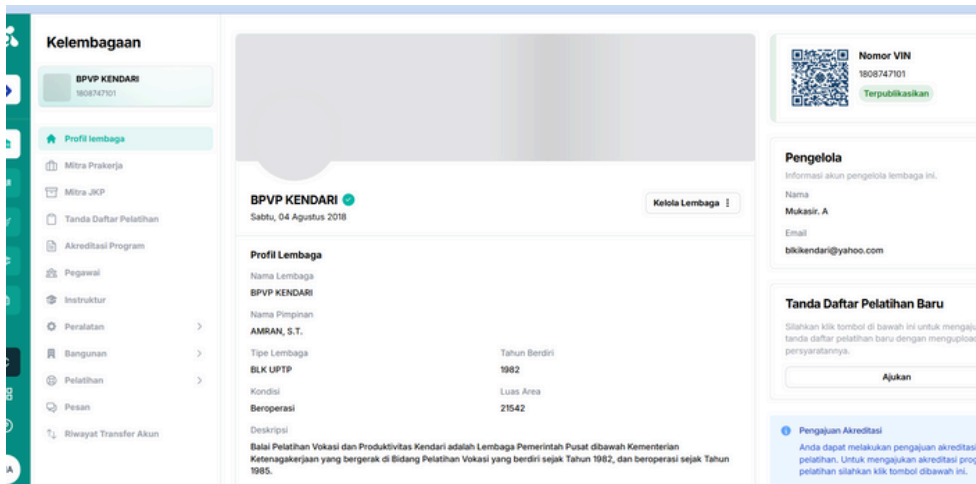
Kelembagaan

BPVP KENDARI
1808747101

Profil lembaga
Mitra Prakerja
Mitra JKP
Tanda Daftar Pelatihan
Akreditasi Program
Pegawai
Instruktur
Peralatan
Bangunan
Pelatihan
Pesan
Riwayat Transfer Akun

BPVP KENDARI
Sabtu, 04 Agustus 2018
Kelola Lembaga

Profil Lembaga
Nama Lembaga
BPVP KENDARI
Nama Pimpinan
AMRAN, S.T.
Tipe Lembaga
BLK UPTP
Tahun Berdiri
1982
Kondisi
Beroperasi
Luas Area
21542
Deskripsi
Balai Pelatihan Vokasi dan Produktivitas Kendari adalah Lembaga Pemerintah Pusat dibawah Kementerian Ketenagakerjaan yang bergerak di Bidang Pelatihan Vokasi yang berdiri sejak Tahun 1982, dan beroperasi sejak Tahun 1985.

Nomor VIN
1808747101
Terpublikasikan

Pengelola
Informasi akun pengelola lembaga ini.
Nama
Mukasir. A
Email
blkkendari@yahoo.com

Tanda Daftar Pelatihan Baru
Silahkan klik tombol di bawah ini untuk mengaju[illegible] tanda daftar pelatihan baru dengan mengupload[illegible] persyaratannya.
Ajukan

Pengajuan Akreditasi
Anda dapat melakukan pengajuan akreditasi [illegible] pelatihan. Untuk mengajukan akreditasi prog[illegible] pelatihan silahkan klik tombol dibawah ini.

IA